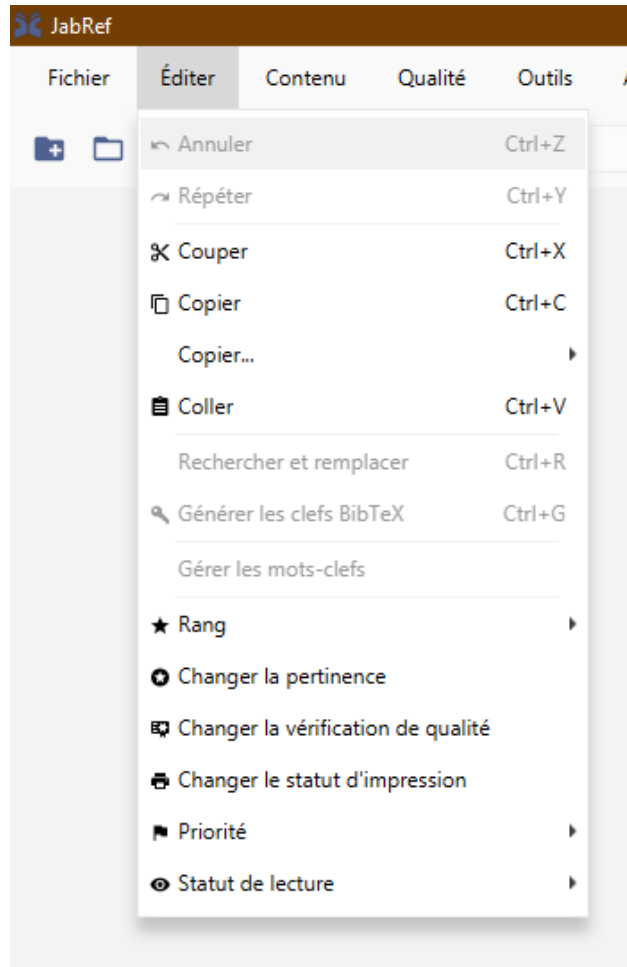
JabRef

Fichier Éditer Contenu Qualité Outils

Annuler Ctrl+Z
Répéter Ctrl+Y
Couper Ctrl+X
Copier Ctrl+C
Copier...
Coller Ctrl+V
Rechercher et remplacer Ctrl+R
Générer les clefs BibTeX Ctrl+G
Gérer les mots-clefs
Rang
Changer la pertinence
Changer la vérification de qualité
Changer le statut d'impression
Priorité
Statut de lecture